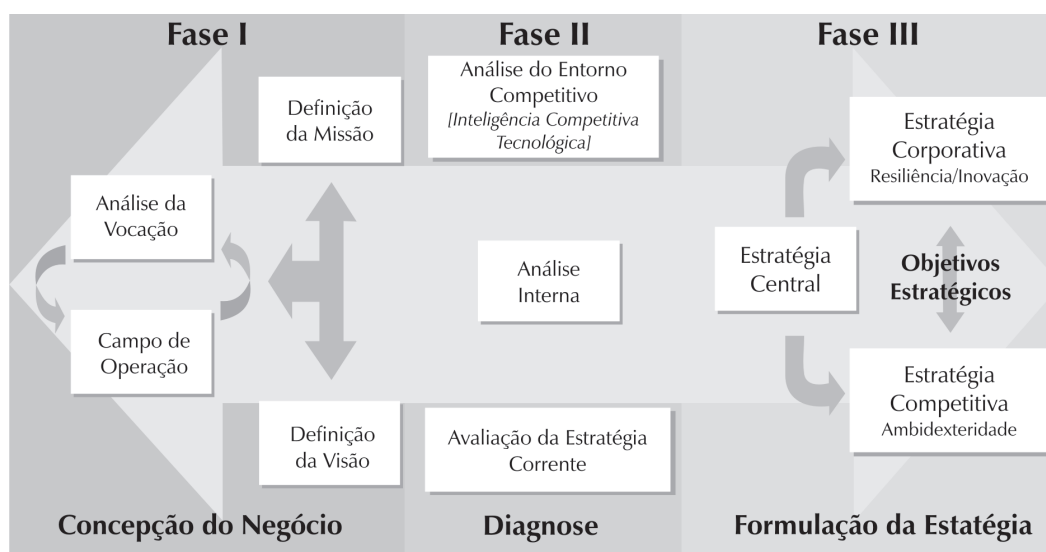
Fase I

Fase II

Fase III

Definição da Missão

Análise do Entorno Competitivo [Inteligência Competitiva Tecnológica]

Estratégia Corporativa Resiliência/Inovação

Análise da Vocação

Campo de Operação

Análise Interna

Estratégia Central

Objetivos Estratégicos

Estratégia Competitiva Ambidexteridade

Definição da Visão

Avaliação da Estratégia Corrente

Concepção do Negócio

Diagnose

Formulação da Estatégia